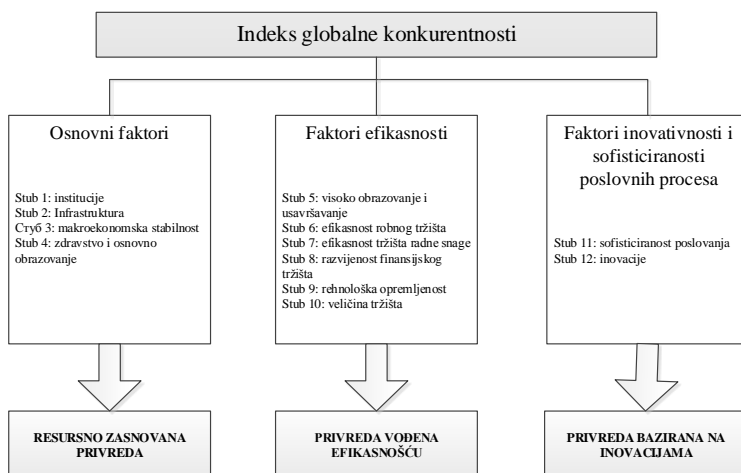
Indeks globalne konkurentnosti

Osnovni faktori

Stub 1: institucije
Stub 2: Infrastruktura
Стуб 3: makroekonomska stabilnost
Stub 4: zdravstvo i osnovno obrazovanje

Faktori efikasnosti

Stub 5: visoko obrazovanje i usavršavanje
Stub 6: efikasnost robnog tržišta
Stub 7: efikasnost tržišta radne snage
Stub 8: razvijenost finansijskog tržišta
Stub 9: rehnološka opremljenost
Stub 10: veličina tržišta

Faktori inovativnosti i sofisticiranosti poslovnih procesa

Stub 11: sofisticiranost poslovanja
Stub 12: inovacije

RESURSNO ZASNOVANA PRIVREDA

PRIVREDA VOĐENA EFIKASNOŠĆU

PRIVREDA BAZIRANA NA INOVACIJAMA